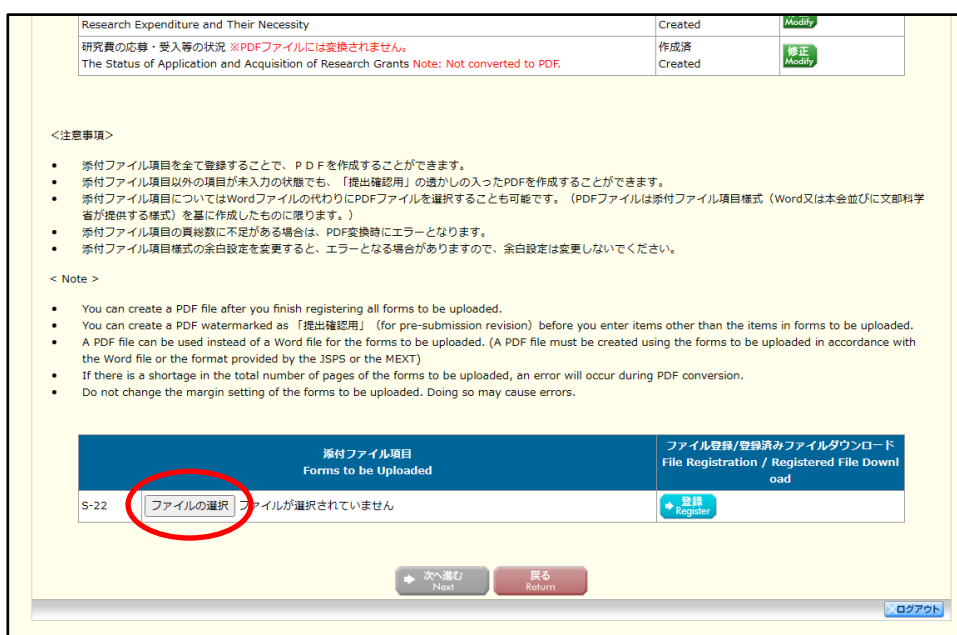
| | | |
|---|---|---|
| Research Expenditure and Their Necessity | Created | Modify |
| 研究費の応募・受入等の状況 ※PDFファイルには変換されません。 The Status of Application and Acquisition of Research Grants Note: Not converted to PDF. | 作成済 Created | 修正 Modify |

<注意事項>

- 添付ファイル項目を全て登録することで、ＰＤＦを作成することができます。
- 添付ファイル項目以外の項目が未入力の状態でも、「提出確認用」の透かしの入ったPDFを作成することができます。
- 添付ファイル項目についてはWordファイルの代わりにPDFファイルを選択することも可能です。（PDFファイルは添付ファイル項目様式（Word又は本会並びに文部科学省が提供する様式）を基に作成したものに限ります。）
- 添付ファイル項目の頁総数に不足がある場合は、PDF変換時にエラーとなります。
- 添付ファイル項目様式の余白設定を変更すると、エラーとなる場合がありますので、余白設定は変更しないでください。

< Note >

- You can create a PDF file after you finish registering all forms to be uploaded.
- You can create a PDF watermarked as 「提出確認用」 (for pre-submission revision) before you enter items other than the items in forms to be uploaded.
- A PDF file can be used instead of a Word file for the forms to be uploaded. (A PDF file must be created using the forms to be uploaded in accordance with the Word file or the format provided by the JSPS or the MEXT)
- If there is a shortage in the total number of pages of the forms to be uploaded, an error will occur during PDF conversion.
- Do not change the margin setting of the forms to be uploaded. Doing so may cause errors.

| 添付ファイル項目 Forms to be Uploaded | ファイル登録/登録済みファイルダウンロード File Registration / Registered File Download |
|---|---|
| S-22 ファイルの選択 ファイルが選択されていません | 登録 Register |

次へ進む Next
戻る Return

ログアウト